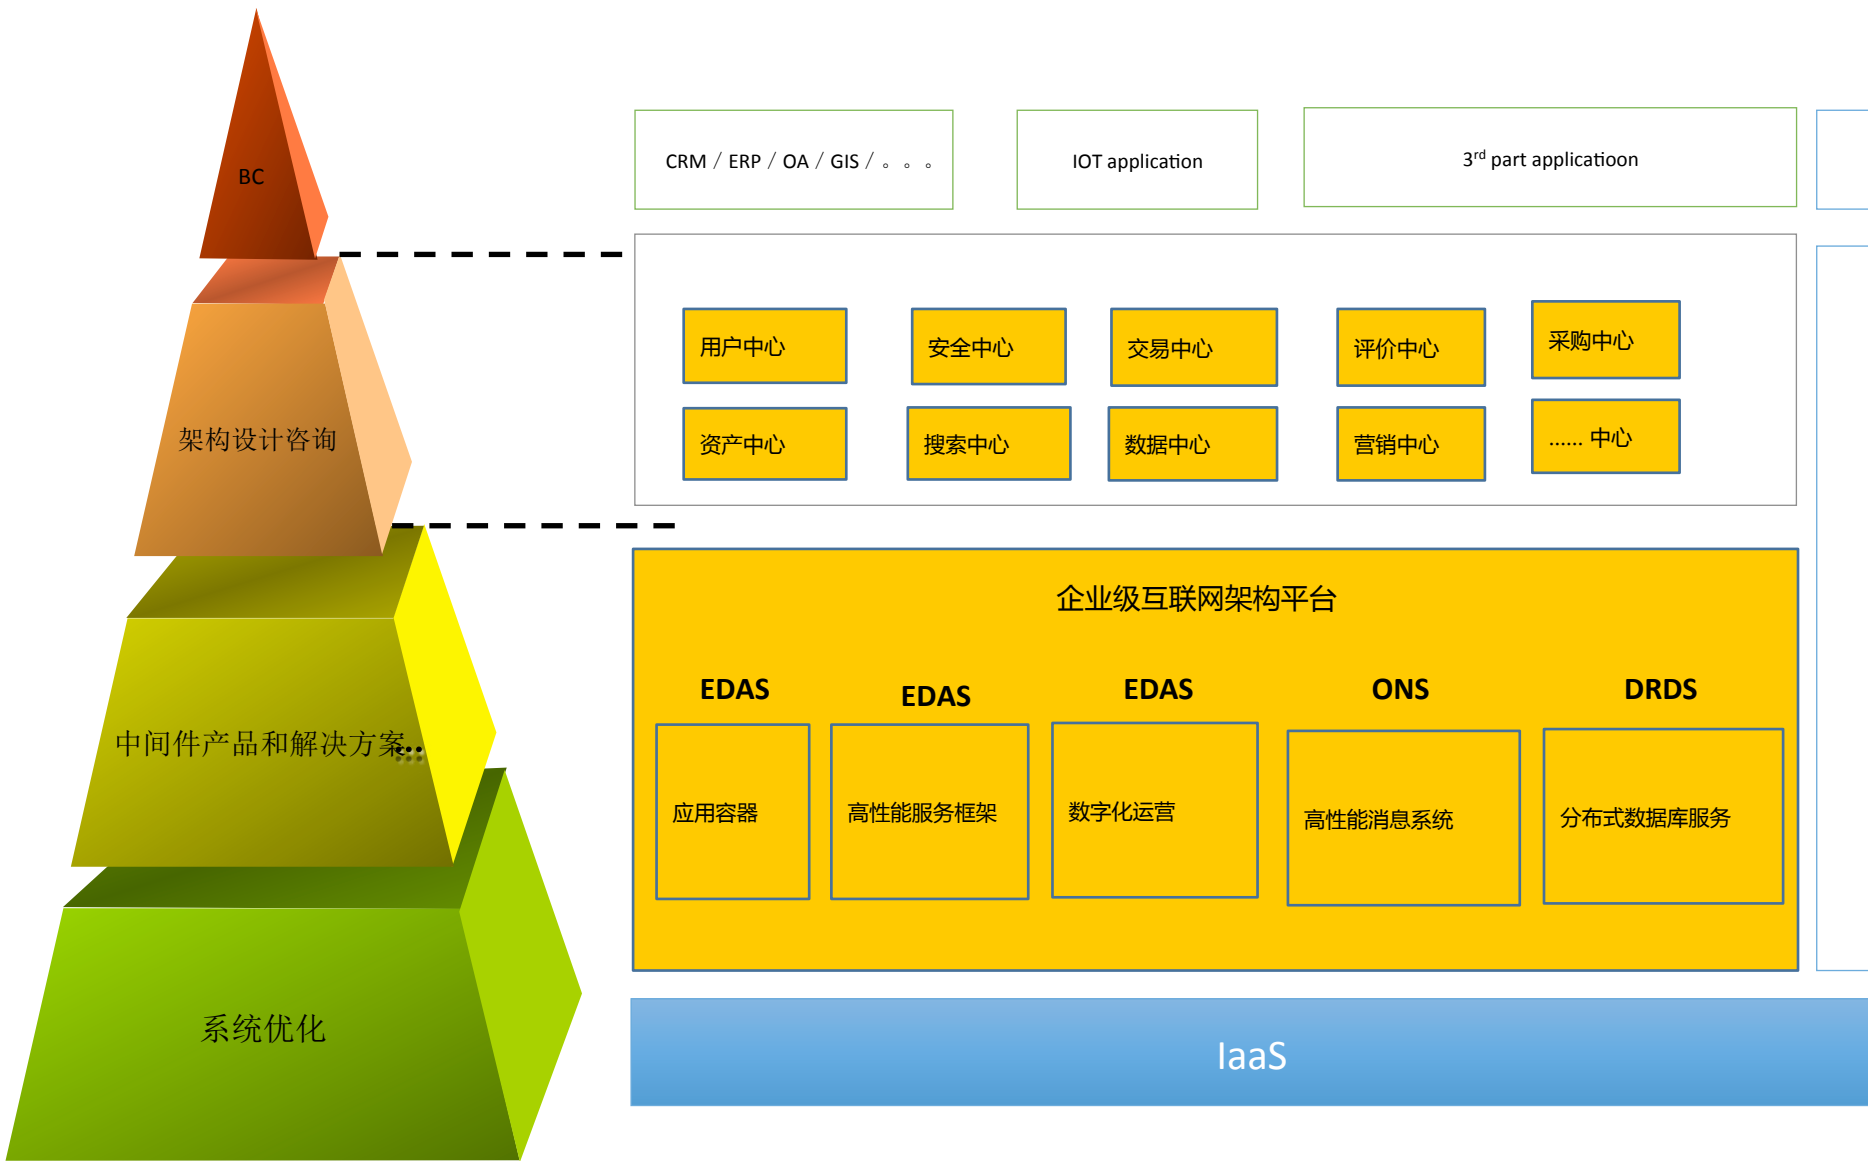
BC

架构设计咨询

中间件产品和解决方案...

系统优化

CRM / ERP / OA / GIS / 。。。

IOT application

3$^{rd}$ part applicatioon

用户中心

安全中心

交易中心

评价中心

采购中心

资产中心

搜索中心

数据中心

营销中心

...... 中心

企业级互联网架构平台

EDAS

EDAS

EDAS

ONS

DRDS

应用容器

高性能服务框架

数字化运营

高性能消息系统

分布式数据库服务

IaaS